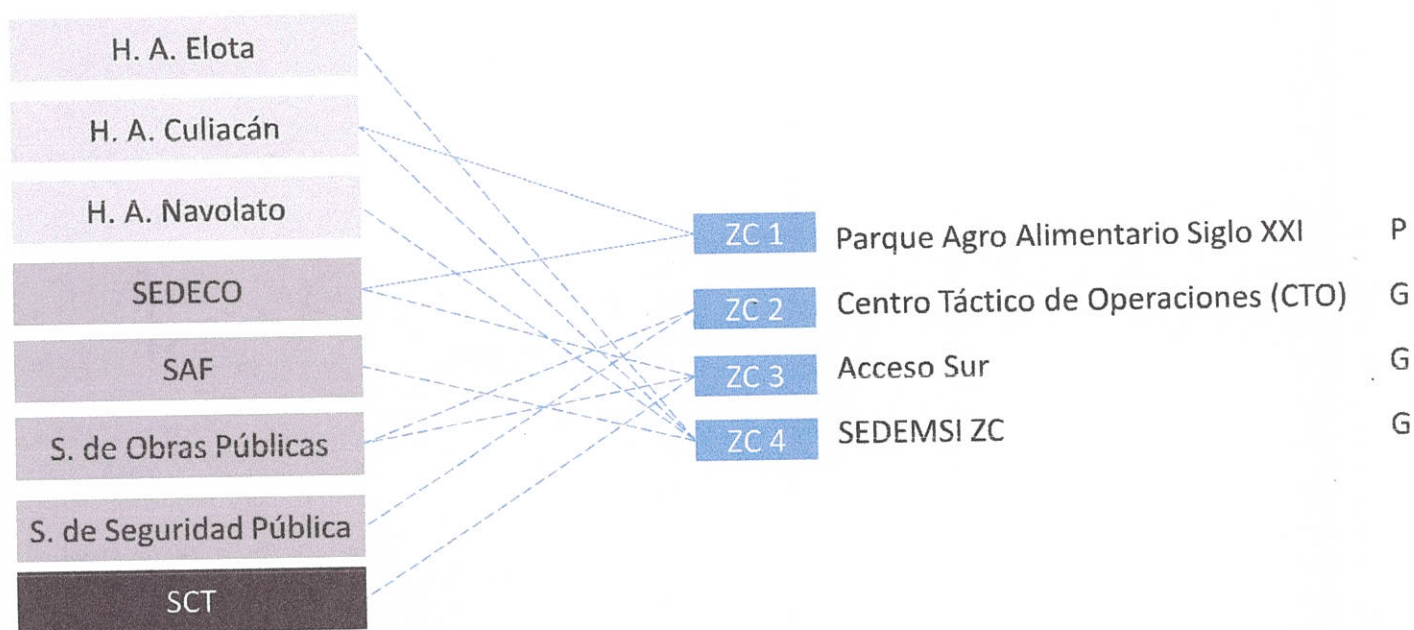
H. A. Elota

H. A. Culiacán

H. A. Navolato

SEDECO

SAF

S. de Obras Públicas

S. de Seguridad Pública

SCT

ZC 1 Parque Agro Alimentario Siglo XXI P

ZC 2 Centro Táctico de Operaciones (CTO) G

ZC 3 Acceso Sur G

ZC 4 SEDEMSI ZC G